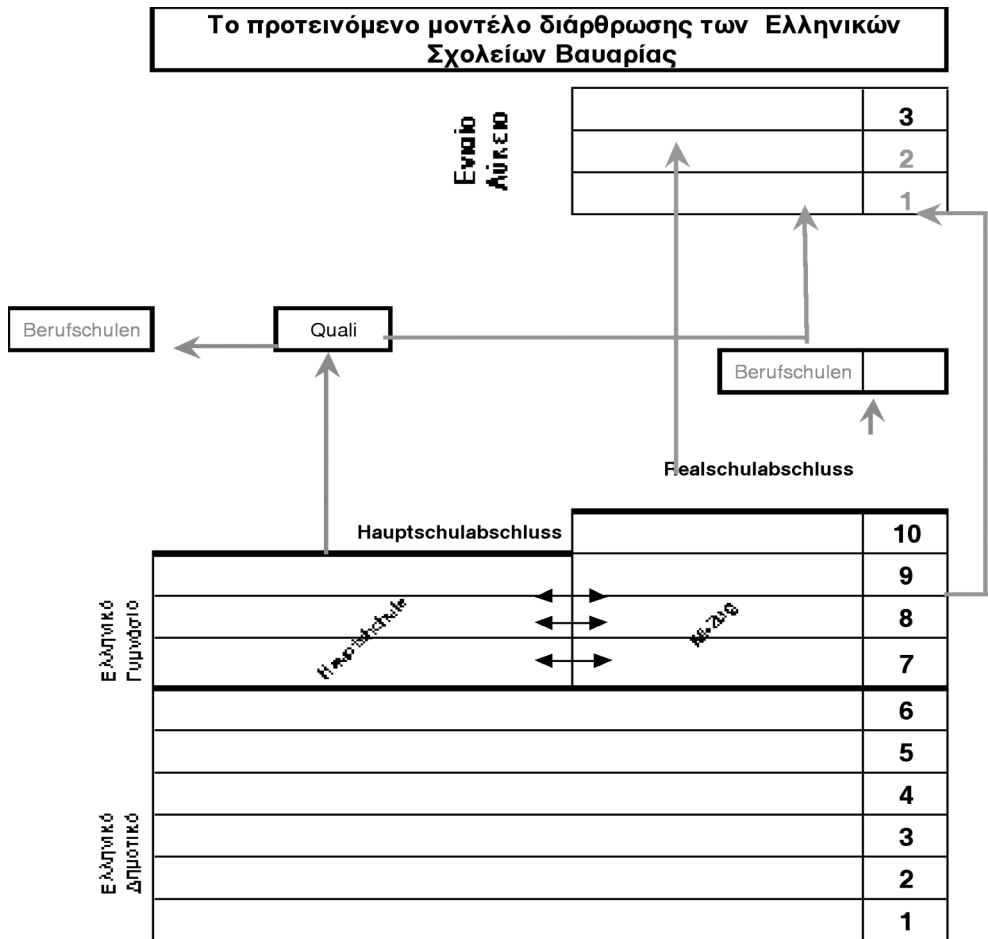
Το προτεινόμενο μοντέλο διάρθρωσης των Ελληνικών Σχολείων Βαυαρίας

Ενιαίο Λύκειο

3
2
1

Berufschulen

Quali

Berufschulen

Realschulabschluss

Hauptschulabschluss

10
9
8
7

Ελληνικό Γυμνάσιο

Hauptschule

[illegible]

6
5
4
3
2
1

Ελληνικό Δημοτικό